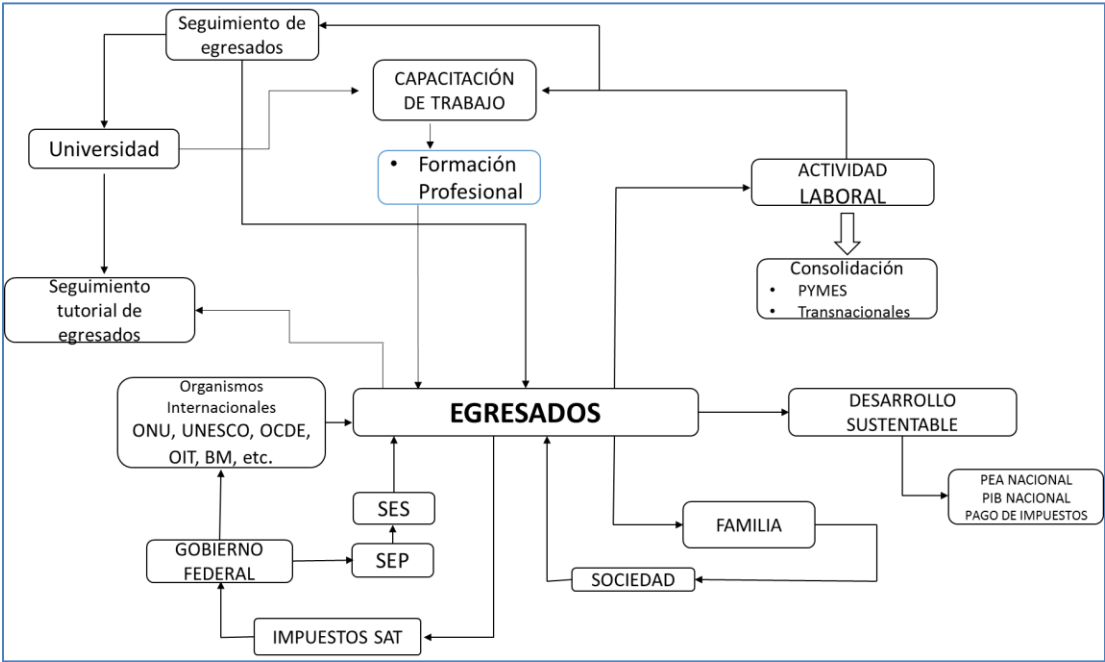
Seguimiento de egresados

CAPACITACIÓN DE TRABAJO

Universidad

• Formación Profesional

ACTIVIDAD LABORAL

Consolidación
• PYMES
• Transnacionales

Seguimiento tutorial de egresados

Organismos Internacionales ONU, UNESCO, OCDE, OIT, BM, etc.

EGRESADOS

DESARROLLO SUSTENTABLE

PEA NACIONAL
PIB NACIONAL
PAGO DE IMPUESTOS

SES

FAMILIA

GOBIERNO FEDERAL

SEP

SOCIEDAD

IMPUESTOS SAT